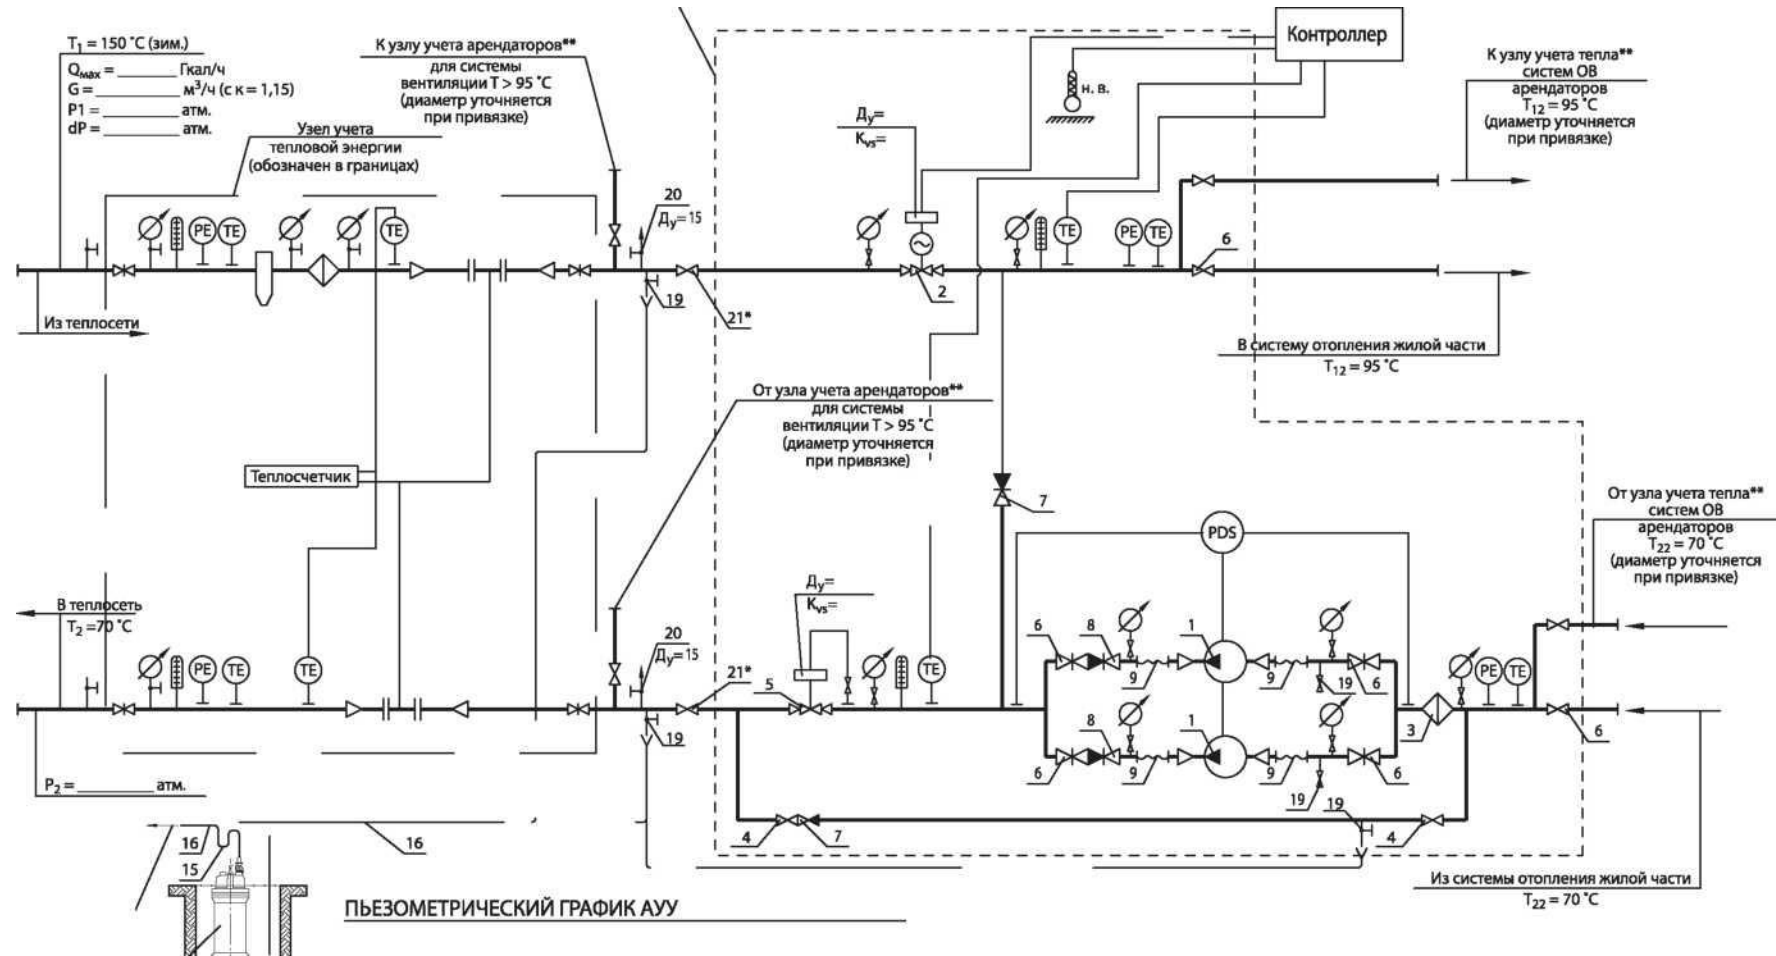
$T_1$ = 150 °C (зим.)
$Q_{max}$ = ________ Гкал/ч
G = ________ м³/ч (с к = 1,15)
P1 = ________ атм.
dP = ________ атм.

К узлу учета арендаторов**
для системы
вентиляции T > 95 °C
(диаметр уточняется
при привязке)

Контроллер

н. в.

К узлу учета тепла**
систем ОВ
арендаторов
$T_{12}$ = 95 °C
(диаметр уточняется
при привязке)

Узел учета
тепловой энергии
(обозначен в границах)

Ду=
Kvs=

20
Ду=15

PE TE TE TE PE TE

6

2

19

21*

Из теплосети

В систему отопления жилой части
$T_{12}$ = 95 °C

От узла учета арендаторов**
для системы
вентиляции T > 95 °C
(диаметр уточняется
при привязке)

Теплосчетчик

7

PDS

От узла учета тепла**
систем ОВ
арендаторов
$T_{22}$ = 70 °C
(диаметр уточняется
при привязке)

В теплосеть
$T_2$ =70 °C

Ду=
Kvs=

20
Ду=15

21*

5

6 8 1 6 8 1

PE TE TE TE PE TE

9 9 19 6 9 9 6

3

6

19

19

$P_2$ = ________ атм.

4 7 19 4

16 16 15

Из системы отопления жилой части
$T_{22}$ = 70 °C

ПЬЕЗОМЕТРИЧЕСКИЙ ГРАФИК АУУ